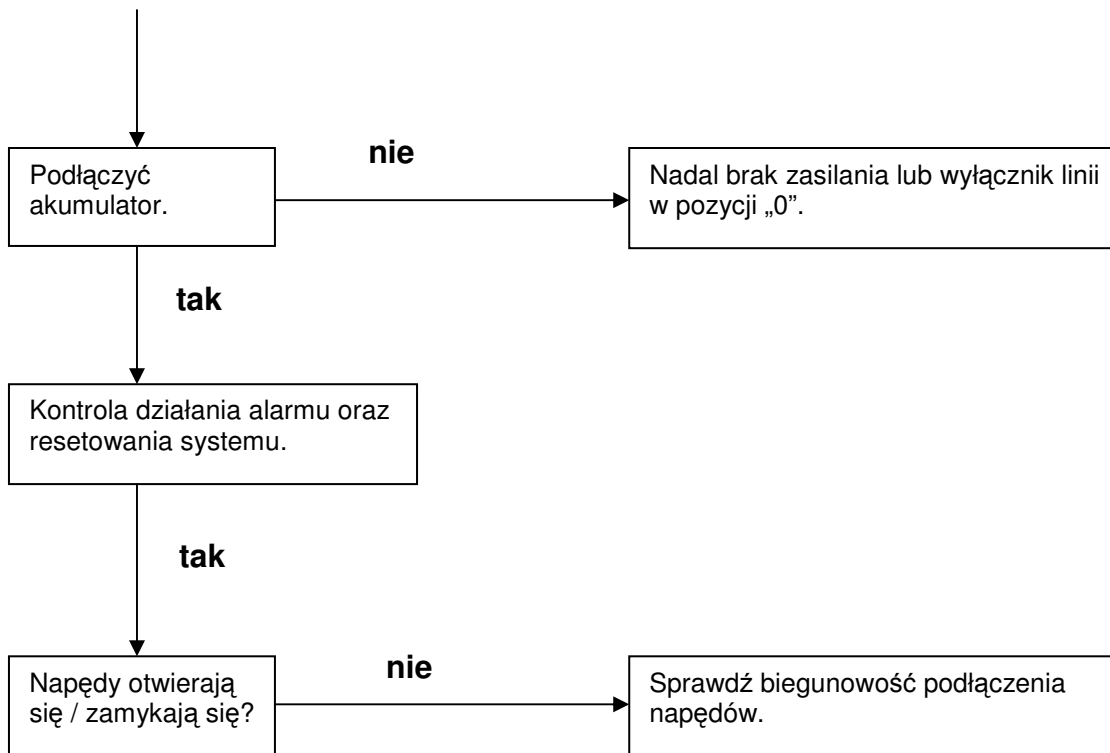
Podłączyć akumulator.

nie

Nadal brak zasilania lub wyłącznik linii w pozycji „0”.

tak

Kontrola działania alarmu oraz resetowania systemu.

tak

Napędy otwierają się / zamykają się?

nie

Sprawdź biegunowość podłączenia napędów.